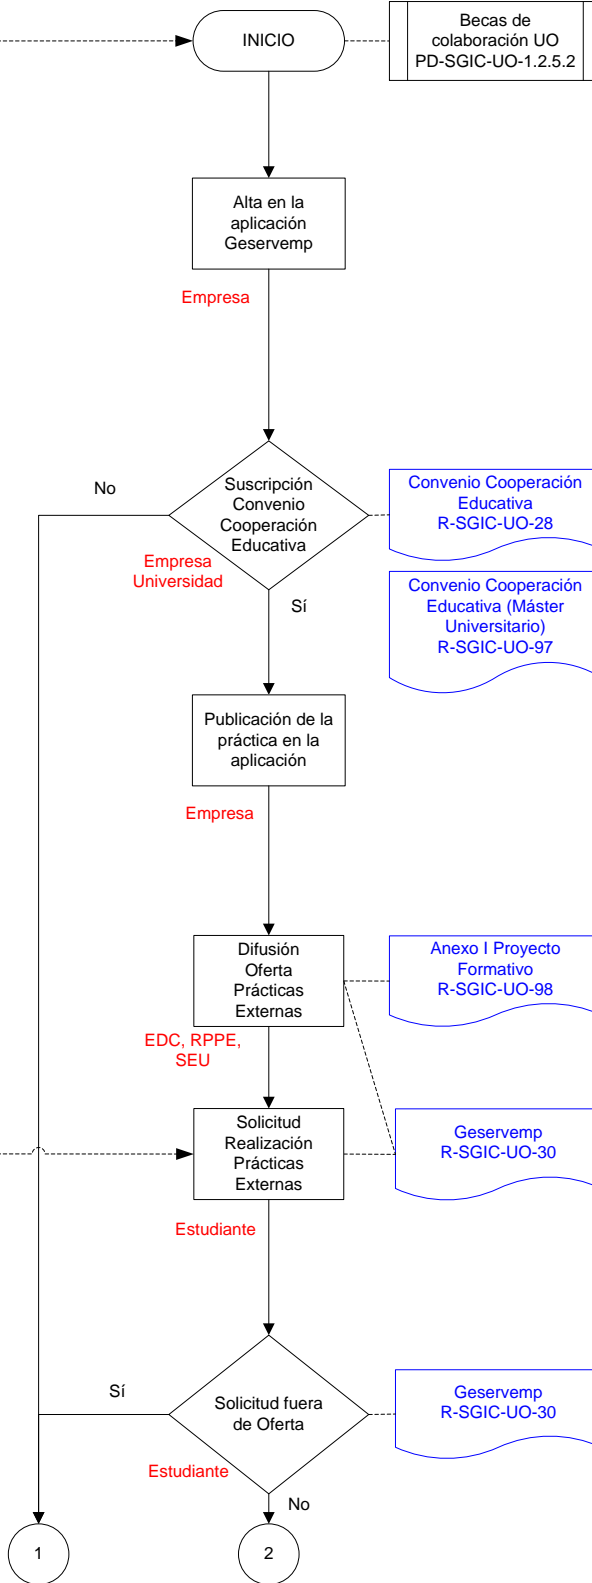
INICIO

Becas de colaboración UO PD-SGIC-UO-1.2.5.2

Alta en la aplicación Geservemp

Empresa

No

Suscripción Convenio Cooperación Educativa

Empresa Universidad

Convenio Cooperación Educativa R-SGIC-UO-28

Convenio Cooperación Educativa (Máster Universitario) R-SGIC-UO-97

Sí

Publicación de la práctica en la aplicación

Empresa

Difusión Oferta Prácticas Externas

EDC, RPPE, SEU

Anexo I Proyecto Formativo R-SGIC-UO-98

Solicitud Realización Prácticas Externas

Geservemp R-SGIC-UO-30

Estudiante

Sí

Solicitud fuera de Oferta

Estudiante

Geservemp R-SGIC-UO-30

No

1

2